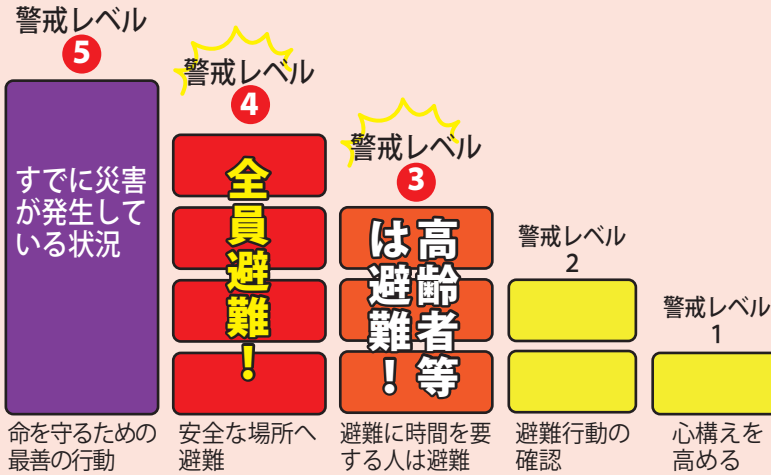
警戒レベル
5
すでに災害が発生している状況
命を守るための最善の行動

警戒レベル
4
全員避難!
安全な場所へ避難

警戒レベル
3
高齢者等は避難!
避難に時間を要する人は避難

警戒レベル
2
避難行動の確認

警戒レベル
1
心構えを高める